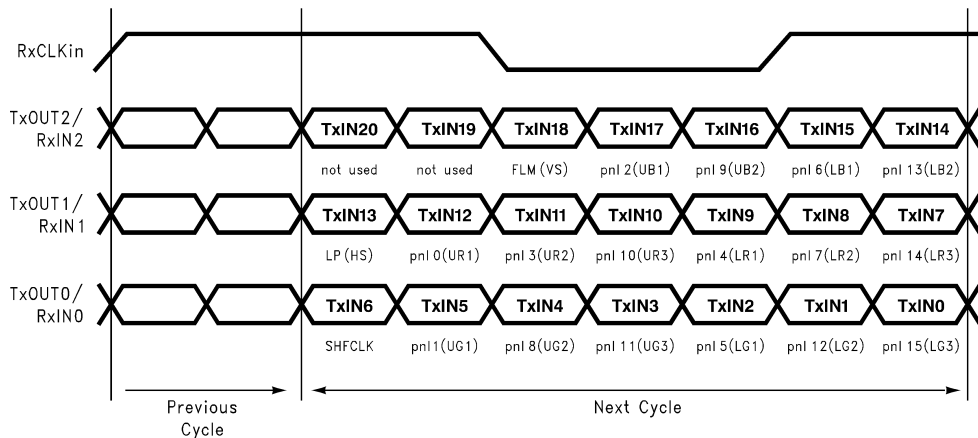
RxCLKin

TxOUT2/
RxIN2

TxIN20 TxIN19 TxIN18 TxIN17 TxIN16 TxIN15 TxIN14

not used not used FLM (VS) pnl 2(UB1) pnl 9(UB2) pnl 6(LB1) pnl 13(LB2)

TxOUT1/
RxIN1

TxIN13 TxIN12 TxIN11 TxIN10 TxIN9 TxIN8 TxIN7

LP (HS) pnl 0(UR1) pnl 3(UR2) pnl 10(UR3) pnl 4(LR1) pnl 7(LR2) pnl 14(LR3)

TxOUT0/
RxIN0

TxIN6 TxIN5 TxIN4 TxIN3 TxIN2 TxIN1 TxIN0

SHFCLK pnl1(UG1) pnl 8(UG2) pnl 11(UG3) pnl 5(LG1) pnl 12(LG2) pnl 15(LG3)

Previous Cycle

Next Cycle